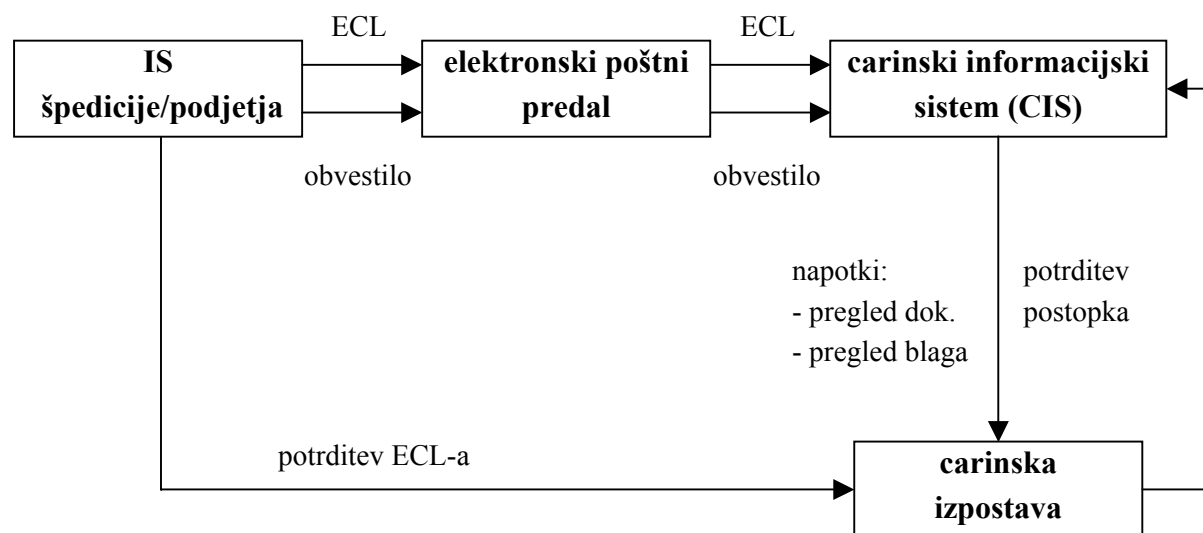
ECL

ECL

IS
špedicije/podjetja

elektronski poštni predal

carinski informacijski sistem (CIS)

obvestilo

obvestilo

napotki:
- pregled dok.
- pregled blaga

potrditev postopka

potrditev ECL-a

carinska izpostava